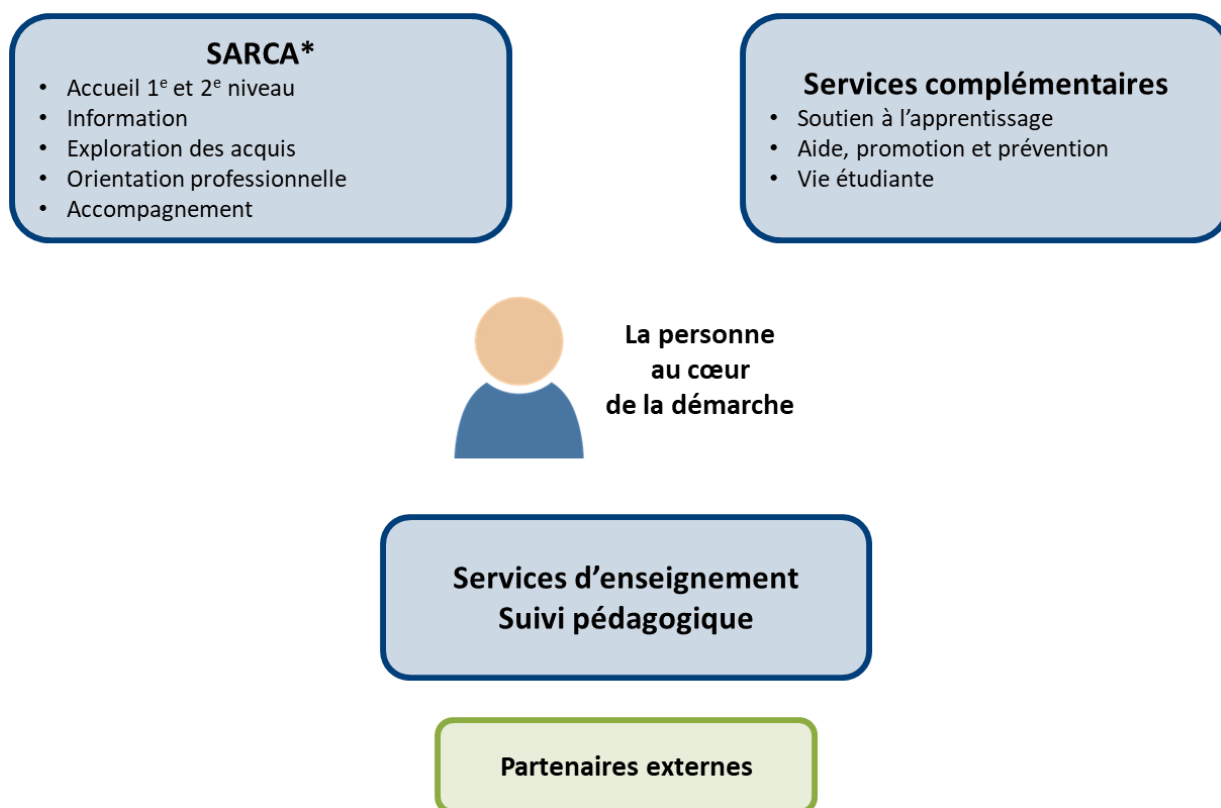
SARCA*

- Accueil $1^e$ et $2^e$ niveau
- Information
- Exploration des acquis
- Orientation professionnelle
- Accompagnement

Services complémentaires

- Soutien à l’apprentissage
- Aide, promotion et prévention
- Vie étudiante

La personne au cœur de la démarche

Services d’enseignement
Suivi pédagogique

Partenaires externes